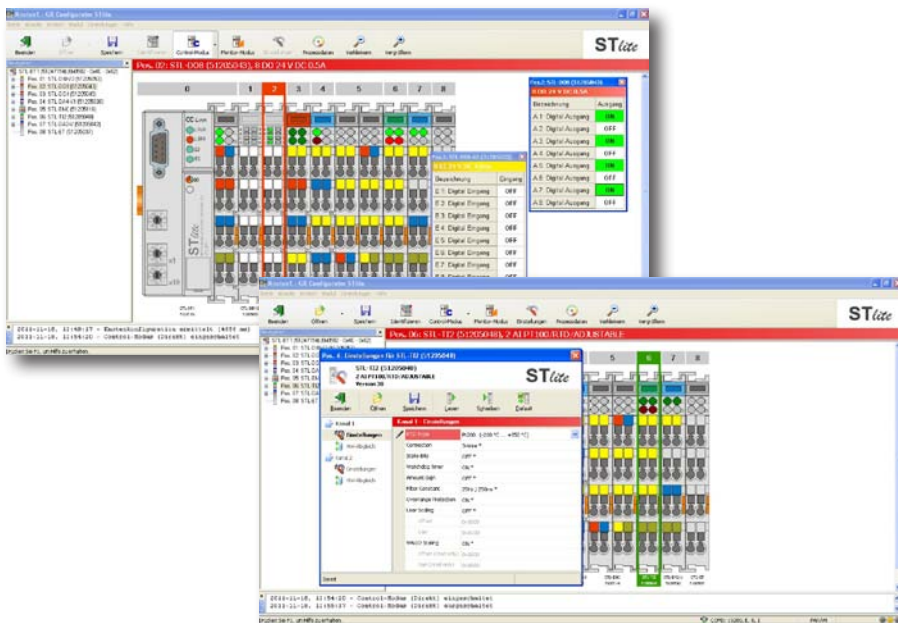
Beenden Öffnen Speichern Identifizieren Control-Modus Monitor-Modus Einstellungen Prozessdaten Verbinden Vergleichen

STlite

Pos. 02: STL-DO8 (51205043), 8 DO 24 V DC 0.5A

0 1 2 3 4 5 6 7 8

Pos.2: STL-DO8 (51205043)
8 DO 24 V DC 0.5A

| Bezeichnung | Ausgang |
|---|---|
| A 1: Digital Ausgang | ON |
| A 2: Digital Ausgang | OFF |
| A 3: Digital Ausgang | ON |
| A 4: Digital Ausgang | OFF |
| A 5: Digital Ausgang | ON |
| A 6: Digital Ausgang | OFF |
| A 7: Digital Ausgang | ON |
| A 8: Digital Ausgang | OFF |

| Bezeichnung | Eingang |
|---|---|
| E 1: Digital Eingang | OFF |
| E 2: Digital Eingang | OFF |
| E 3: Digital Eingang | OFF |
| E 4: Digital Eingang | OFF |
| E 5: Digital Eingang | OFF |
| E 6: Digital Eingang | OFF |
| E 7: Digital Eingang | OFF |

Beenden Öffnen Speichern Identifizieren Control-Modus Monitor-Modus Einstellungen Prozessdaten Verbinden Vergleichen

STlite

Pos. 06: STL-TI2 (51205048), 2 AI PT100/RTD ADJUSTABLE

5 6 7 8

Pos. 6: Einstellungen für STL-TI2 (51205048)

STL-TI2 (51205048)
2 AI PT100/RTD ADJUSTABLE
Version 30

STlite

Beenden Öffnen Speichern Lesen Schreiben Default

Kanal 1
Einstellungen
Kanal 2
Einstellungen

Kanal 1 - Einstellungen

RTD Type: Pt100 (-200 °C ... +850 °C)

2011-11-18, 11:54:20 - Control-Modus (Direkt) eingeschaltet
2011-11-18, 11:55:07 - Control-Modus (Direkt) ausgeschaltet